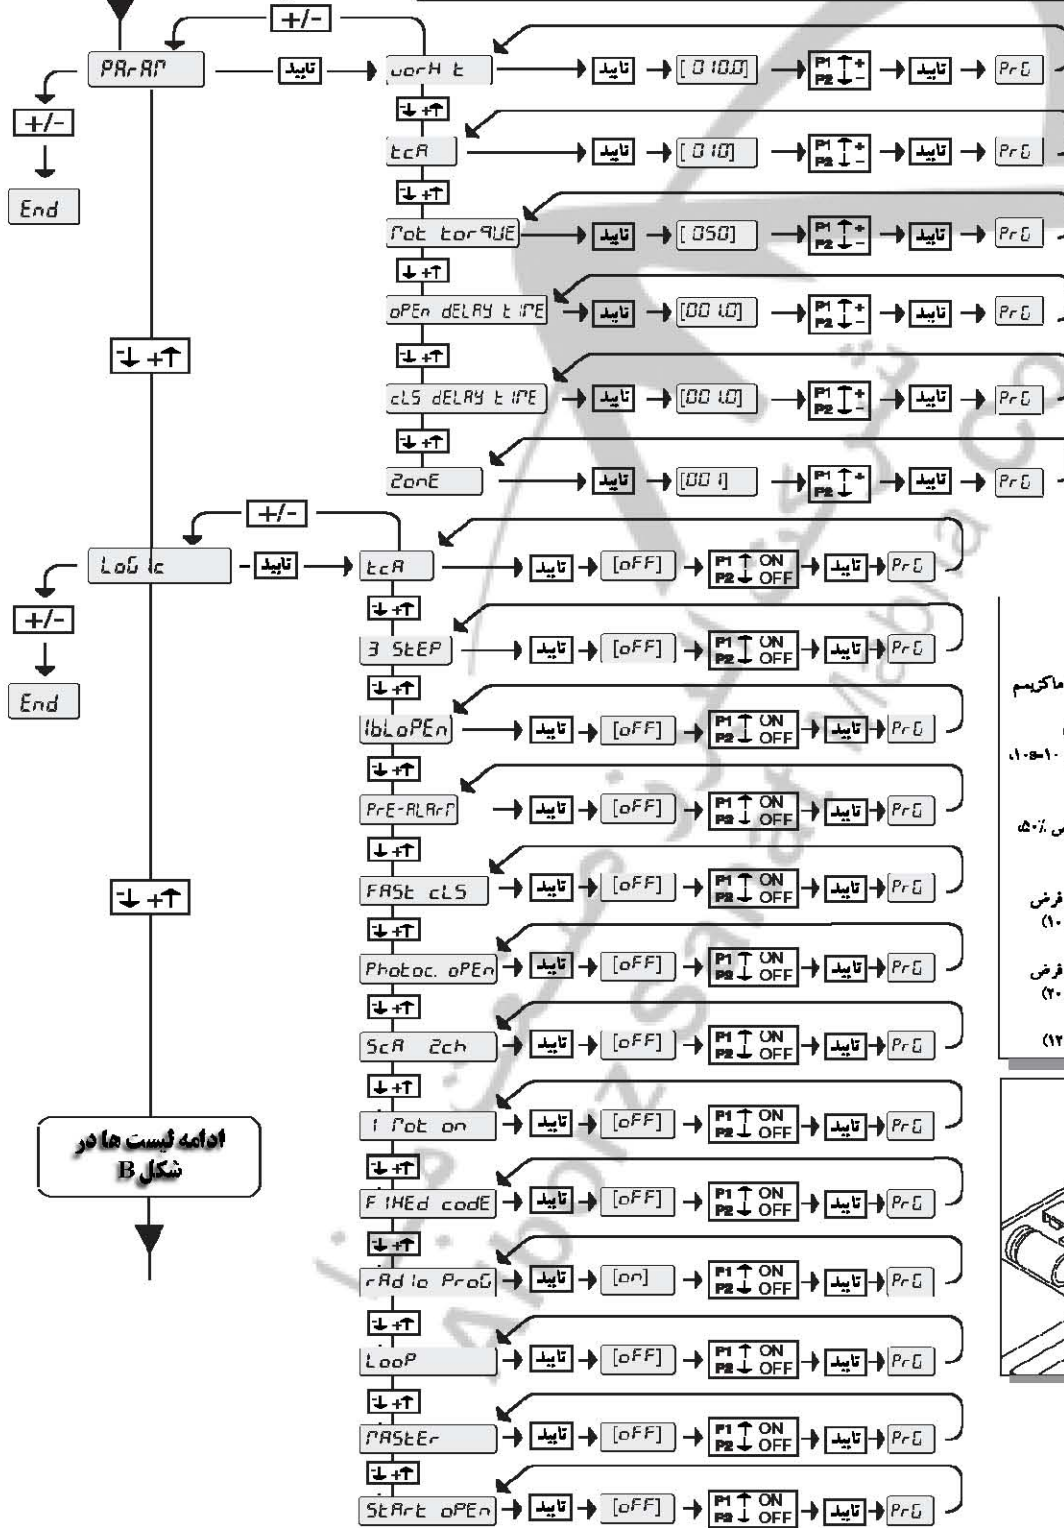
+/-
PArAP
تایید
uorH t
تایید
[010.0]
P1 + P2 -
تایید
PrG

tcA
تایید
[010]
P1 + P2 -
تایید
PrG

Pot torque
تایید
[050]
P1 + P2 -
تایید
PrG

oPEn dELAY tinE
تایید
[001.0]
P1 + P2 -
تایید
PrG

cLS dELAY tinE
تایید
[001.0]
P1 + P2 -
تایید
PrG

ZonE
تایید
[001]
P1 + P2 -
تایید
PrG

+/-
End

+/-
LoGic
تایید
tcA
تایید
[oFF]
P1 ON P2 OFF
تایید
PrG

3 StEP
تایید
[oFF]
P1 ON P2 OFF
تایید
PrG

IbLoPEn
تایید
[oFF]
P1 ON P2 OFF
تایید
PrG

PrE-ALArP
تایید
[oFF]
P1 ON P2 OFF
تایید
PrG

FASt cLS
تایید
[oFF]
P1 ON P2 OFF
تایید
PrG

Photoc. oPEn
تایید
[oFF]
P1 ON P2 OFF
تایید
PrG

ScA 2ch
تایید
[oFF]
P1 ON P2 OFF
تایید
PrG

1 Pot on
تایید
[oFF]
P1 ON P2 OFF
تایید
PrG

FIXEd codE
تایید
[oFF]
P1 ON P2 OFF
تایید
PrG

rAdio ProG
تایید
[on]
P1 ON P2 OFF
تایید
PrG

LooP
تایید
[oFF]
P1 ON P2 OFF
تایید
PrG

nAStEr
تایید
[oFF]
P1 ON P2 OFF
تایید
PrG

StArt oPEn
تایید
[oFF]
P1 ON P2 OFF
تایید
PrG

+/-
End

ادامه لیست ها در شکل B

ماکزیمم
۱۰-۵-۱۰
س ۵۰٪
فرض
(۱۰
فرض
(۲۰
(۱۲